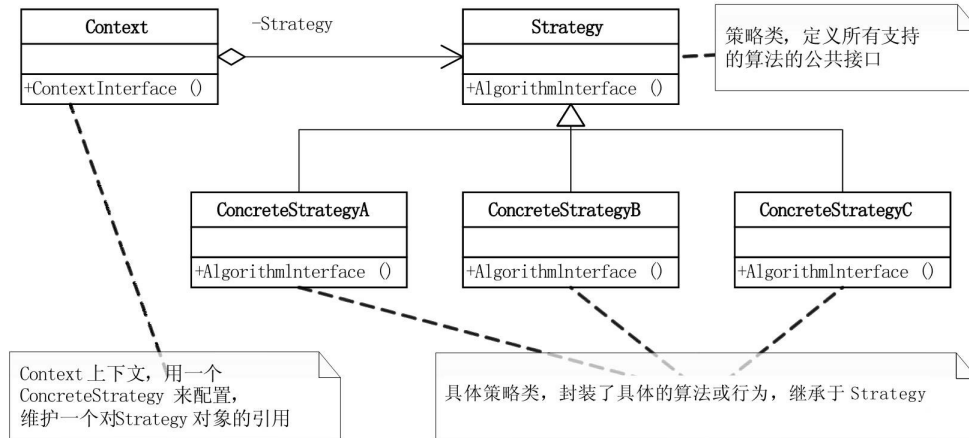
Context

+ContextInterface ()

-Strategy

Strategy

+Algorithmlnterface ()

策略类，定义所有支持的算法的公共接口

ConcreteStrategyA

+Algorithmlnterface ()

ConcreteStrategyB

+Algorithmlnterface ()

ConcreteStrategyC

+Algorithmlnterface ()

Context 上下文，用一个 ConcreteStrategy 来配置，维护一个对Strategy 对象的引用

具体策略类，封装了具体的算法或行为，继承于 Strategy